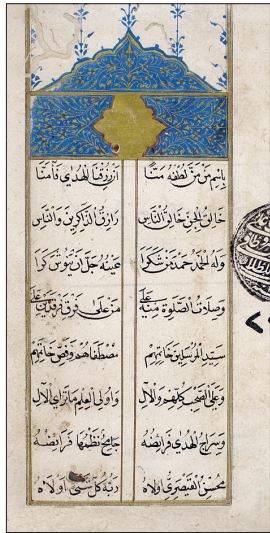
یا من من لطفه منّا
ارزقنا الهدی فآمنا

خالق المنّ خالق الناس
رازق الذاکرین والناس

وله الحمد حمدین شکرا
عینه جل ان نوس کرا

وصلوات الصلوة منه علی
من علی فوق قاب قوسین علی

سید المرسلین خاتمهم
مصطفاهم وفیض خاتمهم

وعلی الصحب کلهم والال
واولی العلم منار الاجلال

وسراج الهدی ذو ارتضه
جاح نظمها ثر ارتضه

محسن الفیض فی اولاه
ربه کل سنی اولاه